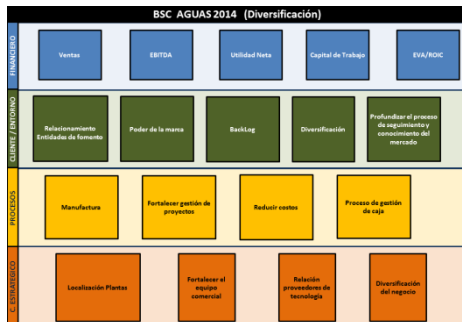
BSC AGUAS 2014 (Diversificación)

FINANCIERO

Ventas

EBITDA

Utilidad Neta

Capital de Trabajo

EVA/ROIC

CLIENTE / ENTORNO

Relacionamiento Entidades de fomento

Poder de la marca

BackLog

Diversificación

Profundizar el proceso de seguimiento y conocimiento del mercado

PROCESOS

Manufactura

Fortalecer gestión de proyectos

Reducir costos

Proceso de gestión de caja

C. ESTRATEGICO

Localización Plantas

Fortalecer el equipo comercial

Relación proveedores de tecnología

Diversificación del negocio